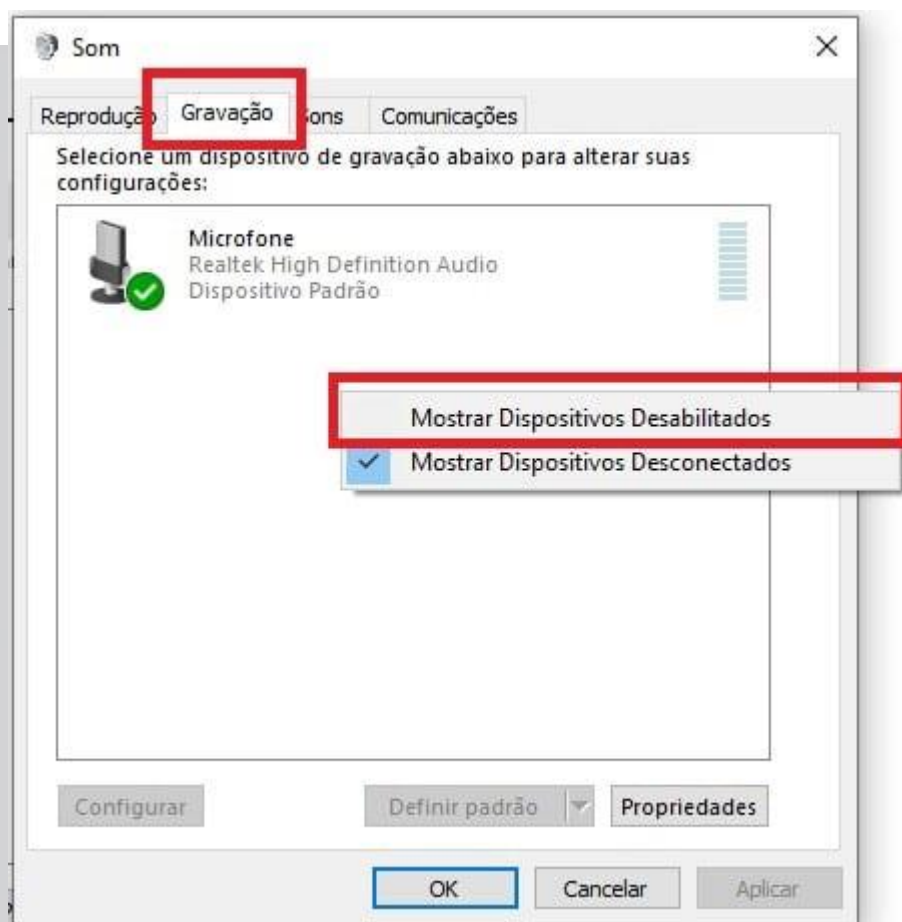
Som

×

Reproduçã Gravação ons Comunicações

Selecione um dispositivo de gravação abaixo para alterar suas configurações:

Microfone
Realtek High Definition Audio
Dispositivo Padrão

Mostrar Dispositivos Desabilitados
✓ Mostrar Dispositivos Desconectados

Configurar

Definir padrão

Propriedades

OK

Cancelar

Aplicar